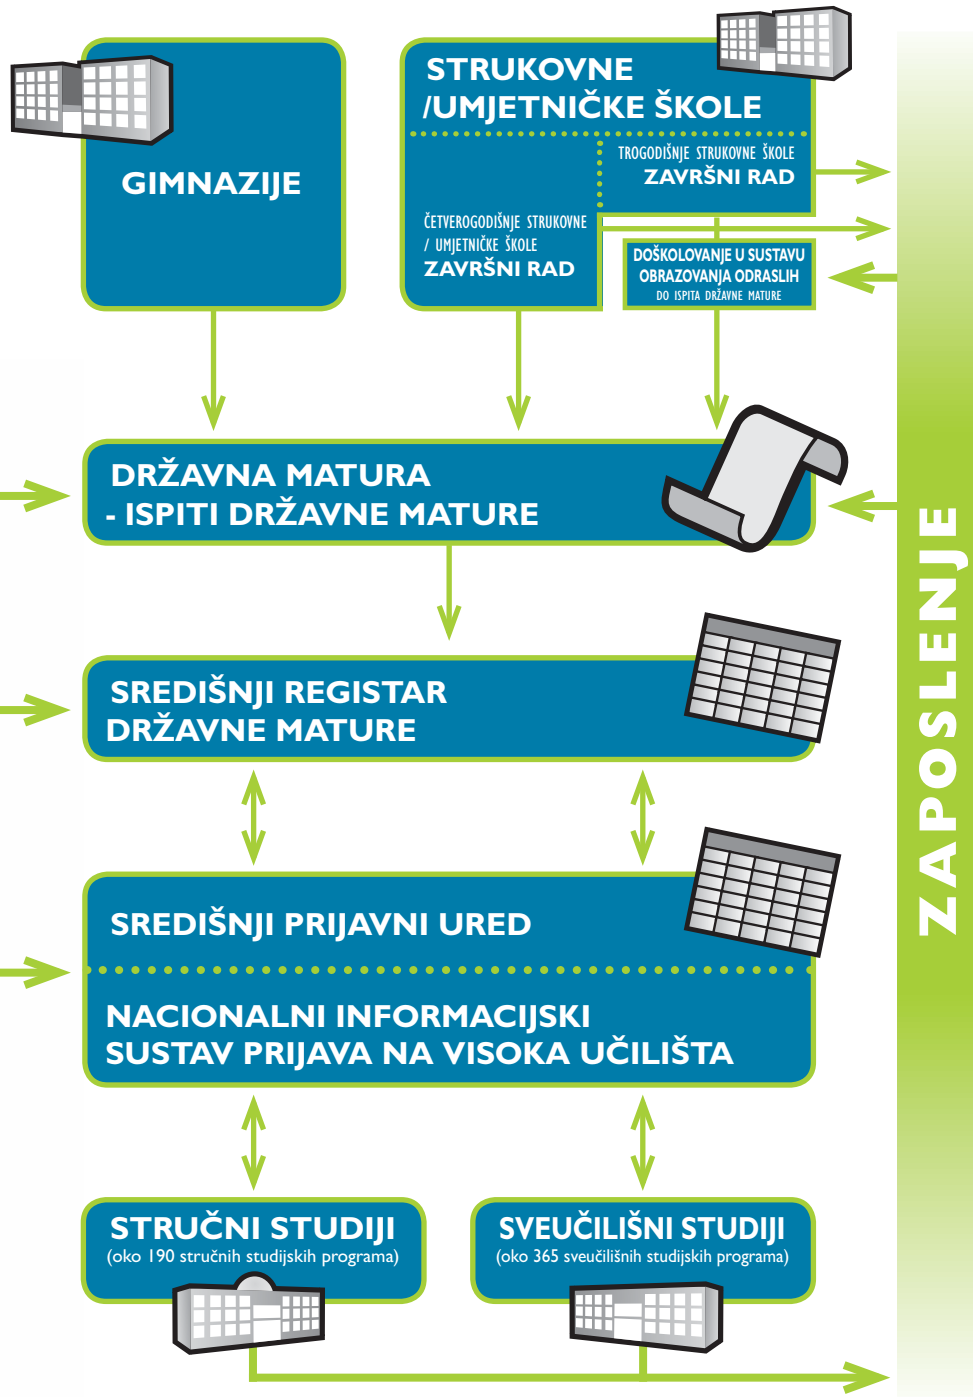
GIMNAZIJE

STRUKOVNE /UMJETNIČKE ŠKOLE

TROGODIŠNJE STRUKOVNE ŠKOLE
ZAVRŠNI RAD

ČETVEROGODIŠNJE STRUKOVNE / UMJETNIČKE ŠKOLE
ZAVRŠNI RAD

DOŠKOLOVANJE U SUSTAVU OBRAZOVANJA ODRASLIH
DO ISPITA DRŽAVNE MATURE

DRŽAVNA MATURA
- ISPITI DRŽAVNE MATURE

SREDIŠNJI REGISTAR DRŽAVNE MATURE

SREDIŠNJI PRIJAVNI URED

NACIONALNI INFORMACIJSKI SUSTAV PRIJAVA NA VISOKA UČILIŠTA

STRUČNI STUDIJI
(oko 190 stručnih studijskih programa)

SVEUČILIŠNI STUDIJI
(oko 365 sveučilišnih studijskih programa)

ZAPOSLENJE